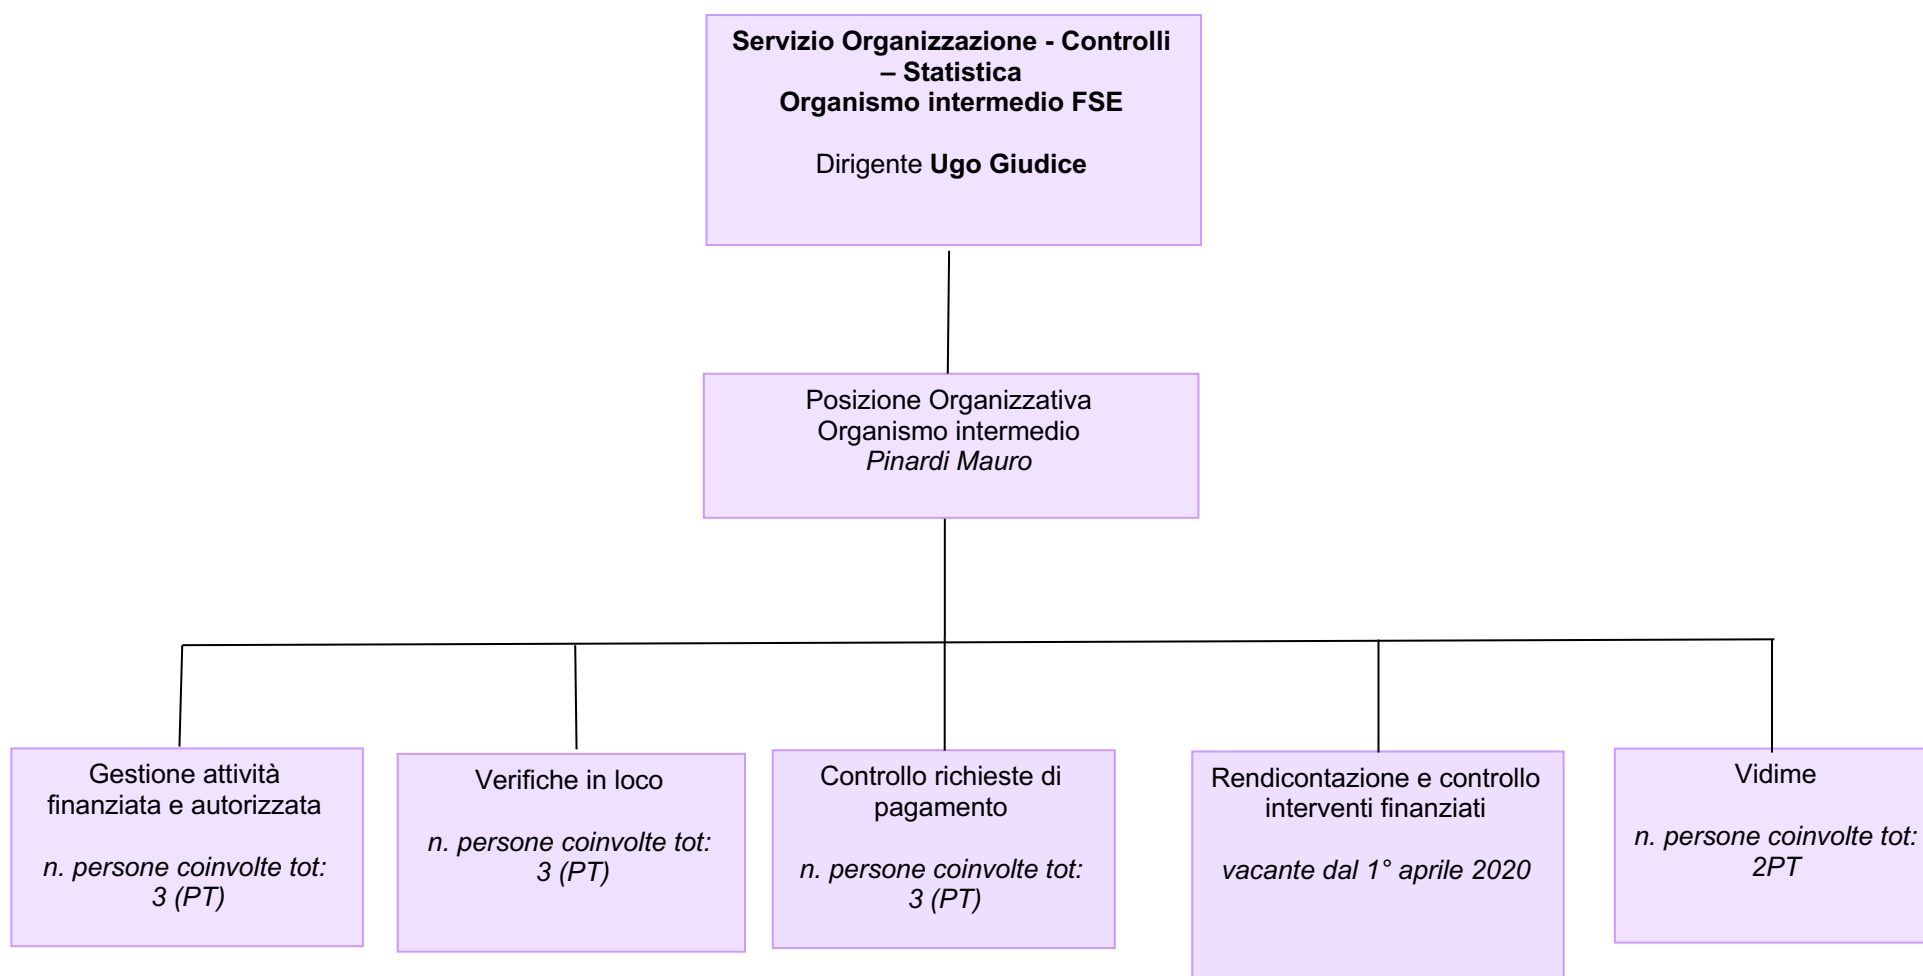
**Servizio Organizzazione - Controlli – Statistica**
**Organismo intermedio FSE**

Dirigente **Ugo Giudice**

Posizione Organizzativa
Organismo intermedio
*Pinardi Mauro*

Gestione attività finanziata e autorizzata

*n. persone coinvolte tot: 3 (PT)*

Verifiche in loco

*n. persone coinvolte tot: 3 (PT)*

Controllo richieste di pagamento

*n. persone coinvolte tot: 3 (PT)*

Rendicontazione e controllo interventi finanziati

*vacante dal 1° aprile 2020*

Vidime

*n. persone coinvolte tot: 2PT*